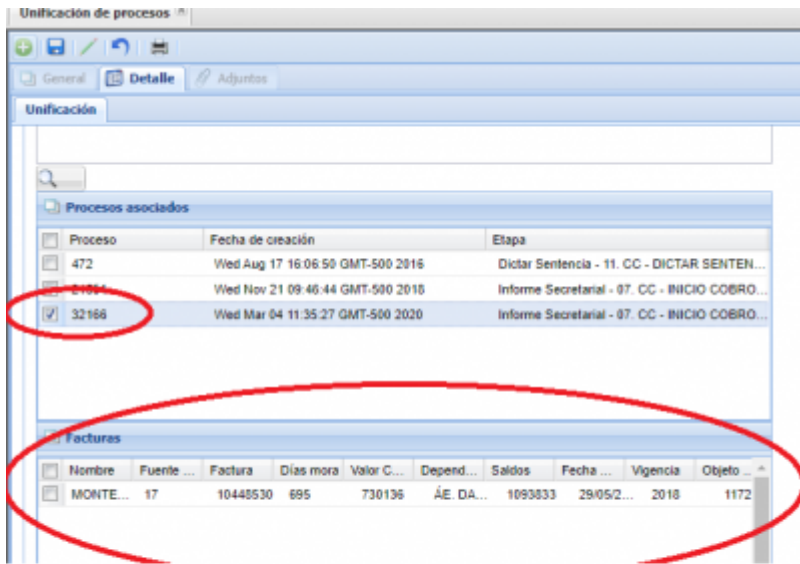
Unificación de procesos

General | Detalle | Adjuntos

Unificación

Procesos asociados

| | Proceso | Fecha de creación | Etapa |
|---|---|---|---|
| | 472 | Wed Aug 17 16:06:50 GMT-500 2016 | Dictar Sentencia - 11. CC - DICTAR SENTEN... |
| | 21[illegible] | Wed Nov 21 09:46:44 GMT-500 2018 | Informe Secretarial - 07. CC - INICIO COBRO... |
| ✓ | 32166 | Wed Mar 04 11:35:27 GMT-500 2020 | Informe Secretarial - 07. CC - INICIO COBRO... |

Facturas

| | Nombre | Fuente ... | Factura | Días mora | Valor C... | Depend... | Saldos | Fecha ... | Vigencia | Objeto ... |
|---|---|---|---|---|---|---|---|---|---|---|
| | MONTE... | 17 | 10448530 | 695 | 730136 | ÁE. DA... | 1093833 | 29/05/2... | 2018 | 1172 |